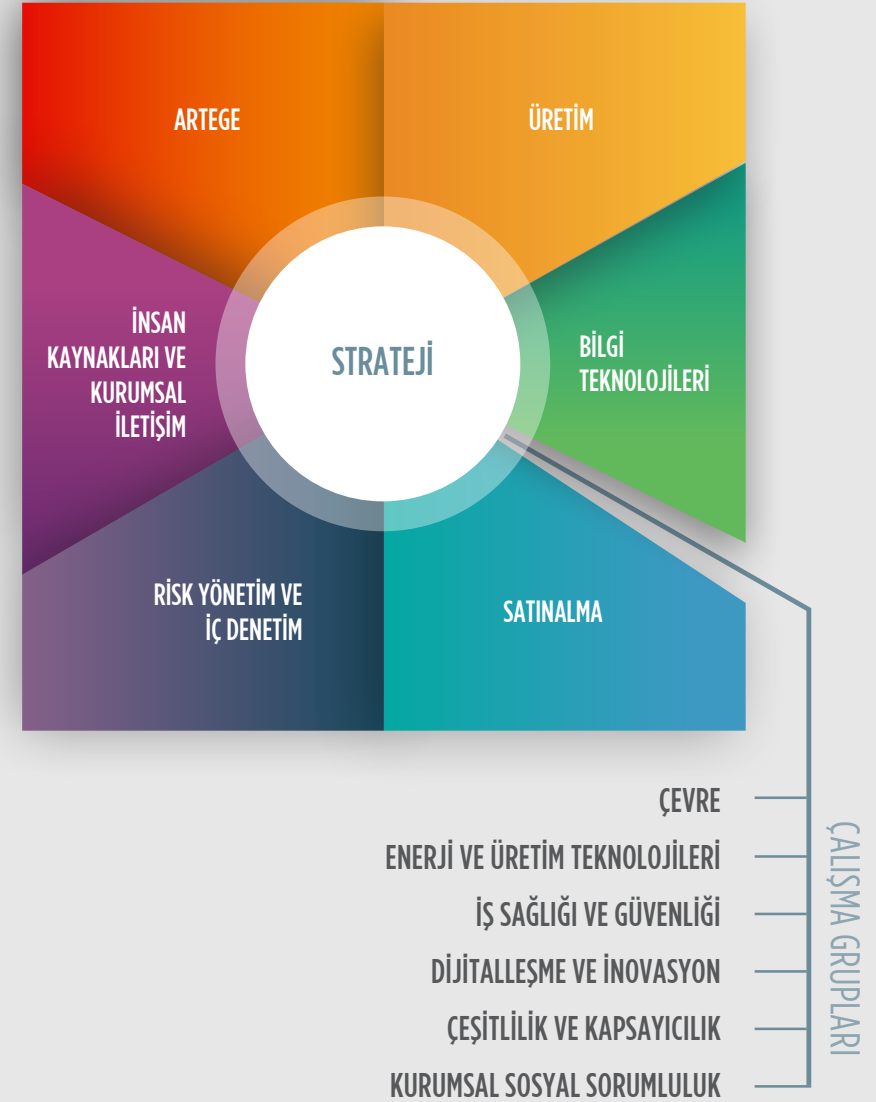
ARTEGE

ÜRETİM

İNSAN KAYNAKLARI VE KURUMSAL İLETİŞİM

STRATEJİ

BİLGİ TEKNOLOJİLERİ

RİSK YÖNETİM VE İÇ DENETİM

SATINALMA

ÇEVRE

ENERJİ VE ÜRETİM TEKNOLOJİLERİ

İŞ SAĞLIĞI VE GÜVENLİĞİ

DİJİTALLEŞME VE İNOVASYON

ÇEŞİTLİLİK VE KAPSAYICILIK

KURUMSAL SOSYAL SORUMLULUK

ÇALIŞMA GRUPLARI